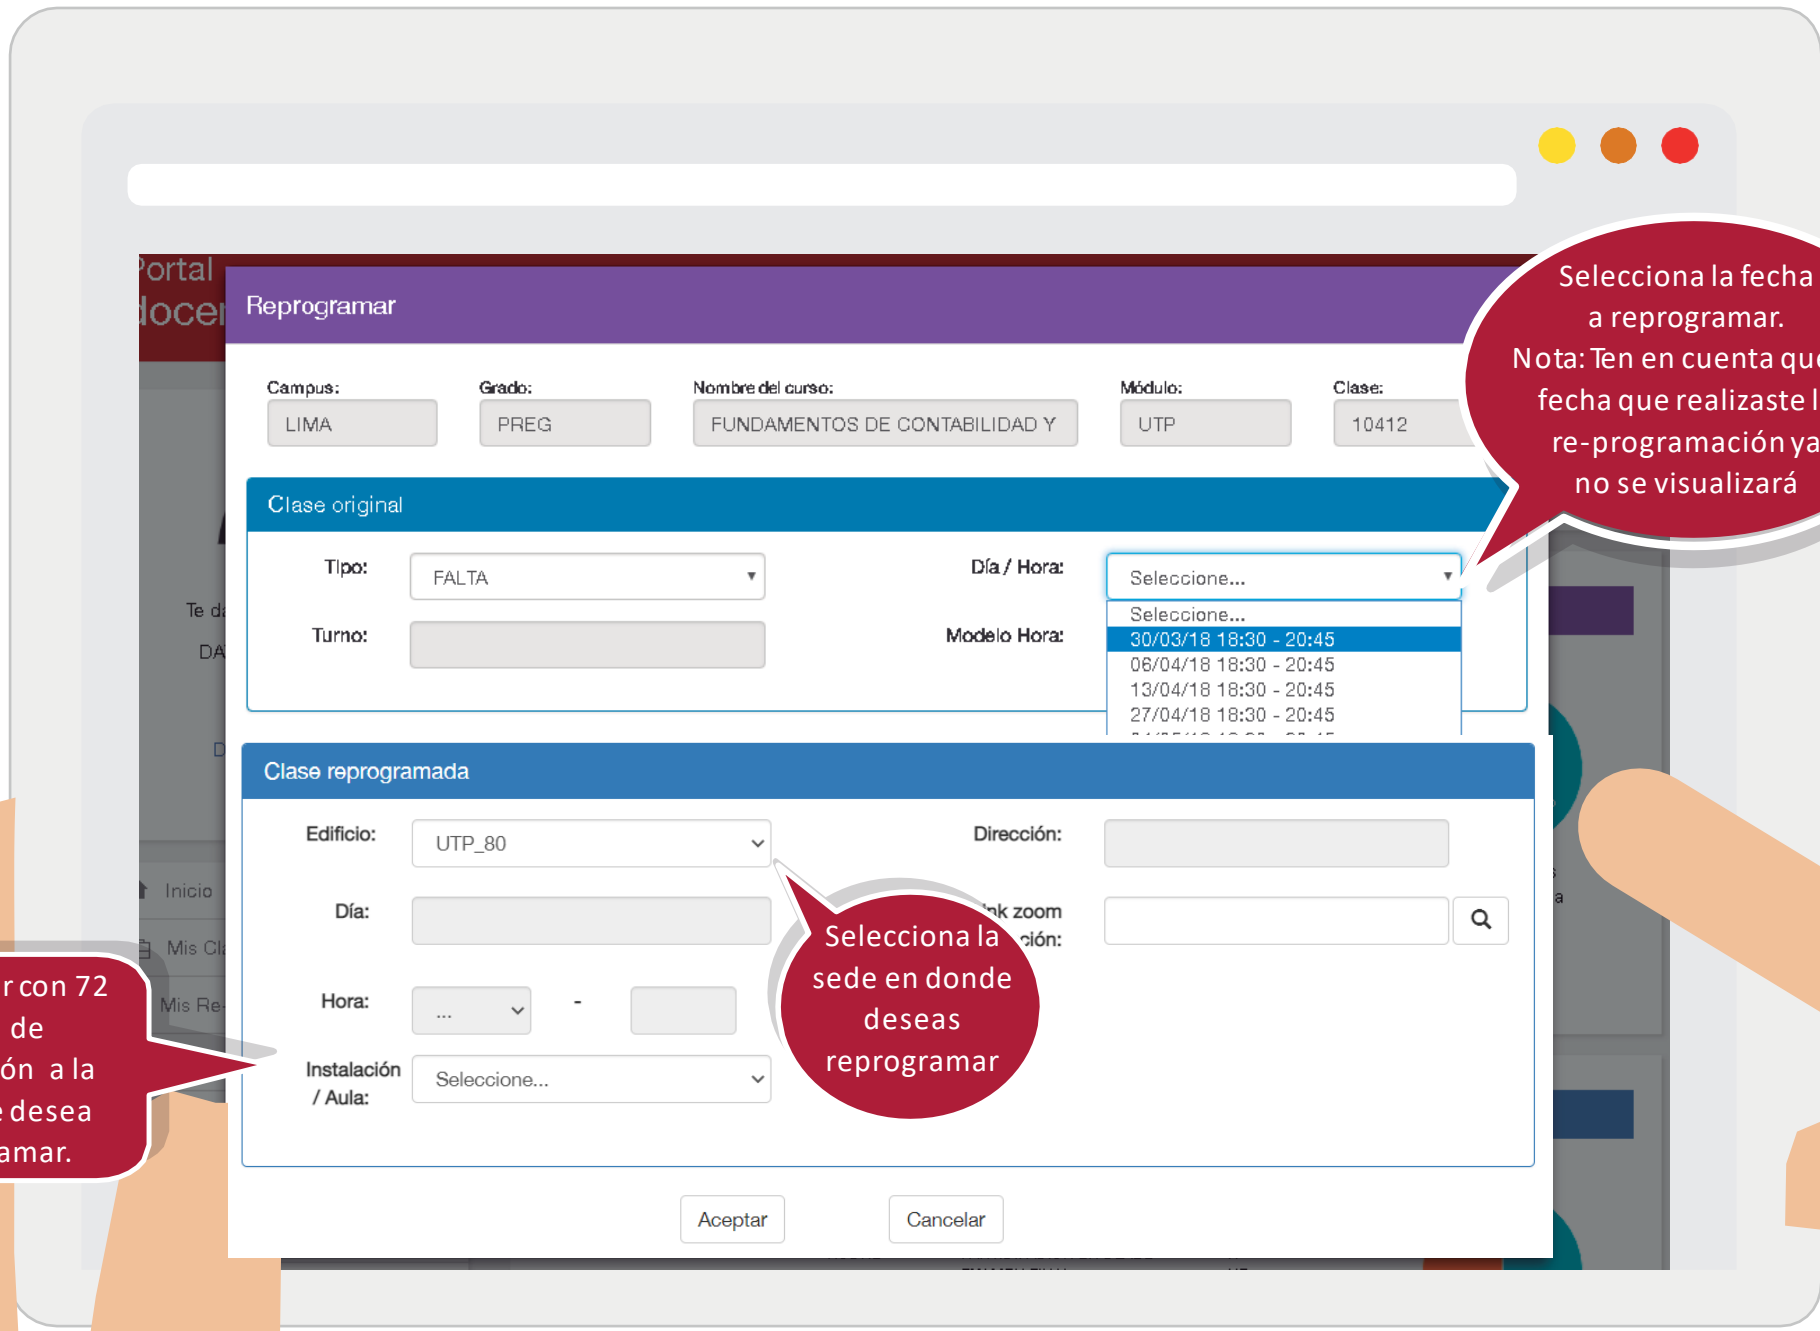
Portal docen

Reprogramar

Campus: LIMA
Grado: PREG
Nombre del curso: FUNDAMENTOS DE CONTABILIDAD Y
Módulo: UTP
Clase: 10412

Clase original

Tipo: FALTA
Día / Hora: Seleccione...
Turno:
Modelo Hora:

Seleccione...
30/03/18 18:30 - 20:45
06/04/18 18:30 - 20:45
13/04/18 18:30 - 20:45
27/04/18 18:30 - 20:45

Clase reprogramada

Edificio: UTP_80
Dirección:
Día:
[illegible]nk zoom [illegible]ción:
Hora: ... -
Instalación / Aula: Seleccione...

Aceptar
Cancelar

Te d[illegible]
DA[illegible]
Inicio
Mis Cl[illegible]
Mis Re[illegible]

Selecciona la fecha a reprogramar. Nota: Ten en cuenta qu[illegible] fecha que realizaste l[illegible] re-programación ya no se visualizará

Selecciona la sede en donde deseas reprogramar

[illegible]r con 72 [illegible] de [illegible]ón a la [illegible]e desea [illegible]amar.